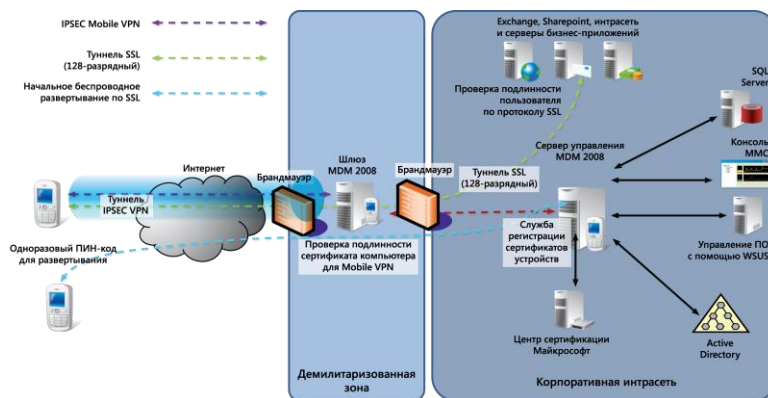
IPSEC Mobile VPN

Туннель SSL (128-разрядный)

Начальное беспроводное развертывание по SSL

Exchange, Sharepoint, интрасеть и серверы бизнес-приложений

Проверка подлинности пользователя по протоколу SSL

SQL Server

Консоль MMC

Сервер управления MDM 2008

Интернет

Брандмауэр

Шлюз MDM 2008

Брандмауэр

Туннель SSL (128-разрядный)

Туннель IPSEC VPN

Одноразовый ПИН-код для развертывания

Проверка подлинности сертификата компьютера для Mobile VPN

Служба регистрации сертификатов устройств

Управление ПО с помощью WSUS

Центр сертификации Майкрософт

Active Directory

Демилитаризованная зона

Корпоративная интрасеть